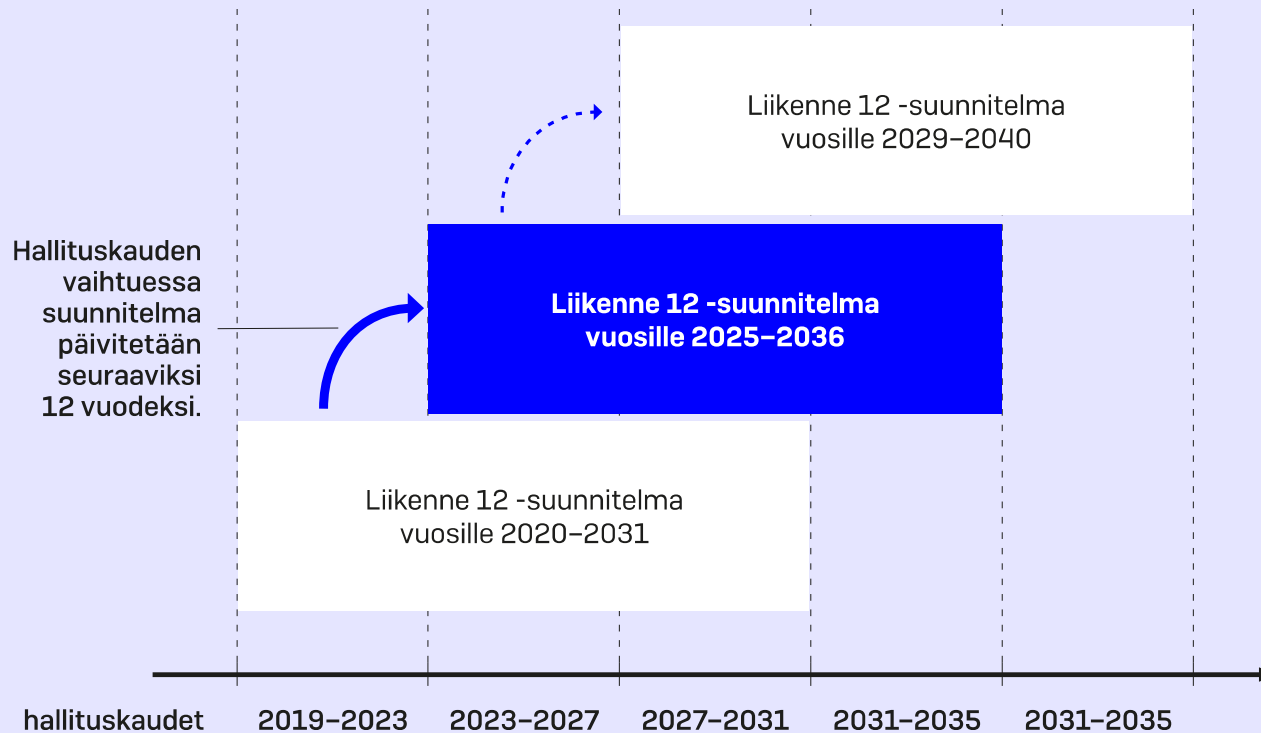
Liikenne 12 -suunnitelma vuosille 2029–2040

Hallituskauden vaihtuessa suunnitelma päivitetään seuraaviksi 12 vuodeksi.

Liikenne 12 -suunnitelma vuosille 2025–2036

Liikenne 12 -suunnitelma vuosille 2020–2031

hallituskaudet 2019–2023 2023–2027 2027–2031 2031–2035 2031–2035